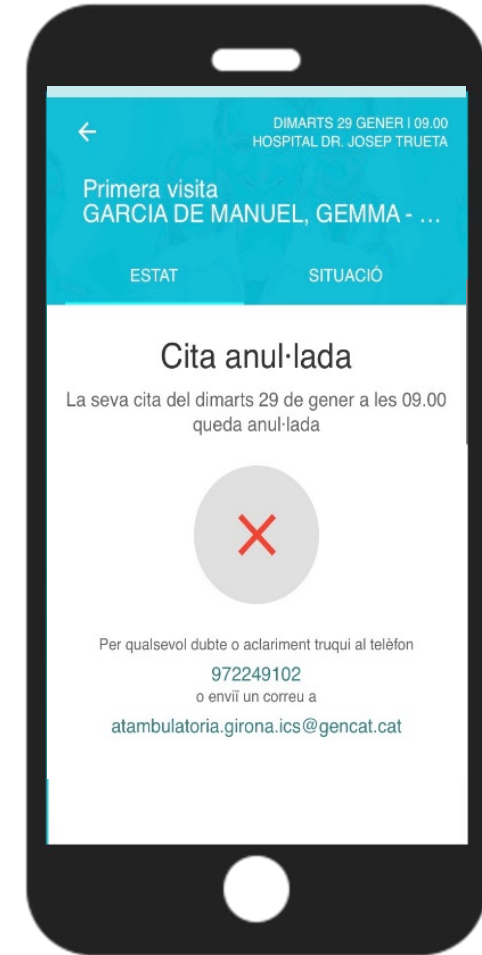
←

DIMARTS 29 GENER | 09.00
HOSPITAL DR. JOSEP TRUETA

Primera visita
GARCIA DE MANUEL, GEMMA - ...

ESTAT

SITUACIÓ

Cita anul·lada

La seva cita del dimarts 29 de gener a les 09.00 queda anul·lada

Per qualsevol dubte o aclariment truqui al telèfon
972249102
o enviï un correu a
atambulatoria.girona.ics@gencat.cat